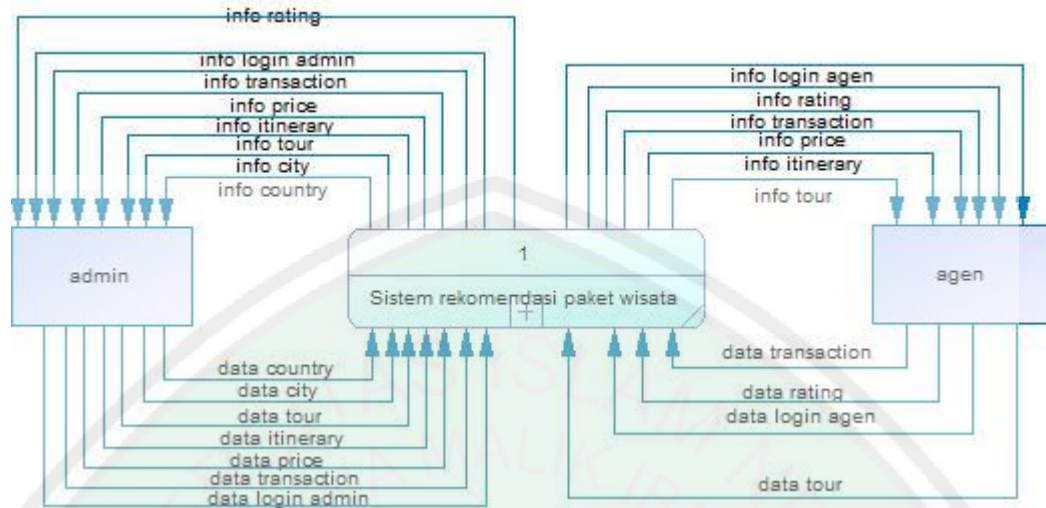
info rating
info login admin
info transaction
info price
info itinerary
info tour
info city
info country

info login agen
info rating
info transaction
info price
info itinerary
info tour

admin

1
Sistem rekomendasi paket wisata

agen

data country
data city
data tour
data itinerary
data price
data transaction
data login admin

data transaction
data rating
data login agen
data tour